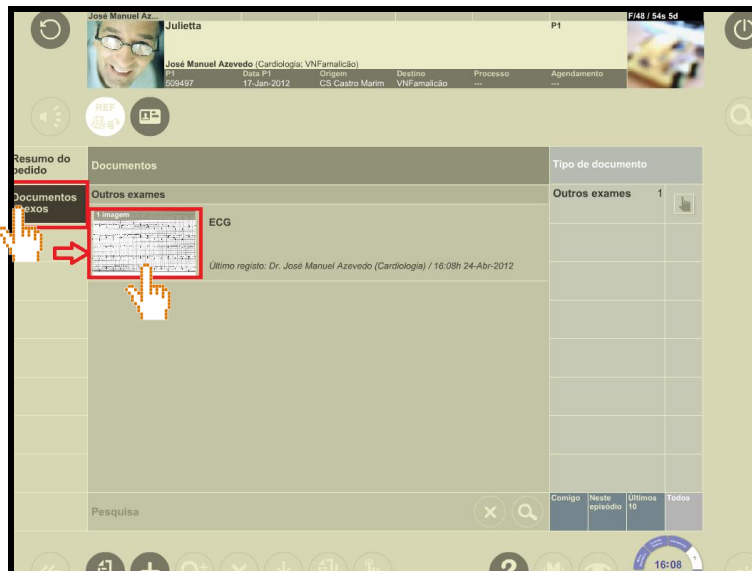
José Manuel Az...
Julietta
P1
F/48 / 54s 5d
José Manuel Azevedo (Cardiologia; VNFamalicão)

| P1 | Data P1 | Origem | Destino | Processo | Agendamento |
|---|---|---|---|---|---|
| 509497 | 17-Jan-2012 | CS Castro Marim | VNFamalicão | --- | --- |

REF

Resumo do pedido
Documentos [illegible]exos

Documentos
Outros exames
1 imagem
ECG
Último registo: Dr. José Manuel Azevedo (Cardiologia) / 16:08h 24-Abr-2012

Tipo de documento
Outros exames 1

Pesquisa

Comigo
Neste episódio
Últimos 10
Todos

16:08